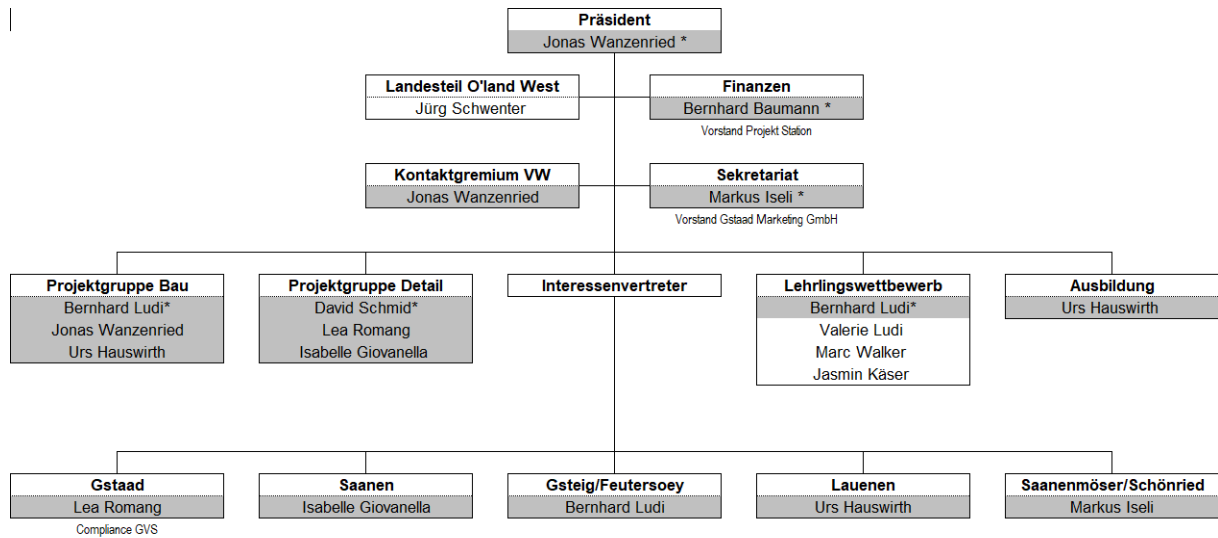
Präsident
Jonas Wanzenried *

Landesteil O'land West
Jürg Schwenter

Finanzen
Bernhard Baumann *
Vorstand Projekt Station

Kontaktgremium VW
Jonas Wanzenried

Sekretariat
Markus Iseli *
Vorstand Gstaad Marketing GmbH

Projektgruppe Bau
Bernhard Ludi*
Jonas Wanzenried
Urs Hauswirth

Projektgruppe Detail
David Schmid*
Lea Romang
Isabelle Giovanella

Interessenvertreter

Lehrlingswettbewerb
Bernhard Ludi*
Valerie Ludi
Marc Walker
Jasmin Käser

Ausbildung
Urs Hauswirth

Gstaad
Lea Romang
Compliance GVS

Saanen
Isabelle Giovanella

Gsteig/Feutersoey
Bernhard Ludi

Lauenen
Urs Hauswirth

Saanenmöser/Schönried
Markus Iseli